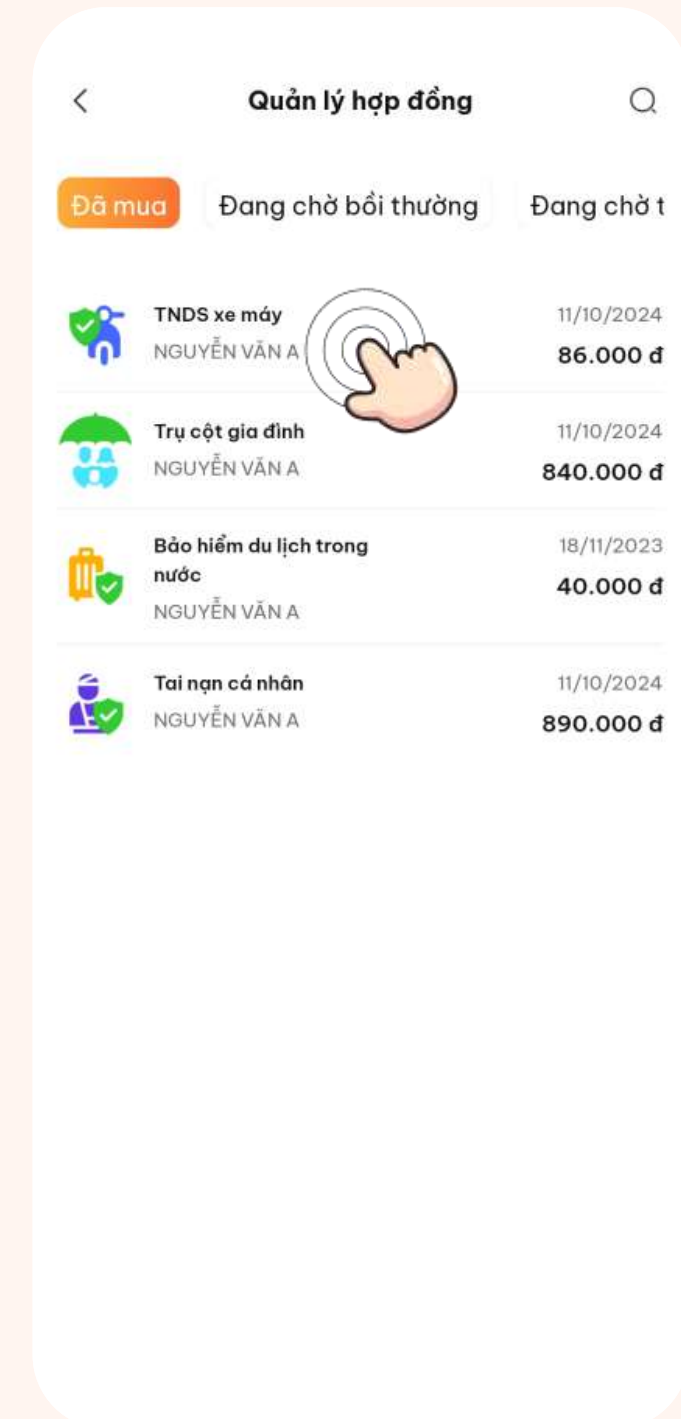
Quản lý hợp đồng

Đã mua
Đang chờ bồi thường
Đang chờ t

TNDS xe máy
NGUYỄN VĂN A
11/10/2024
86.000 đ

Trụ cột gia đình
NGUYỄN VĂN A
11/10/2024
840.000 đ

Bảo hiểm du lịch trong nước
NGUYỄN VĂN A
18/11/2023
40.000 đ

Tai nạn cá nhân
NGUYỄN VĂN A
11/10/2024
890.000 đ